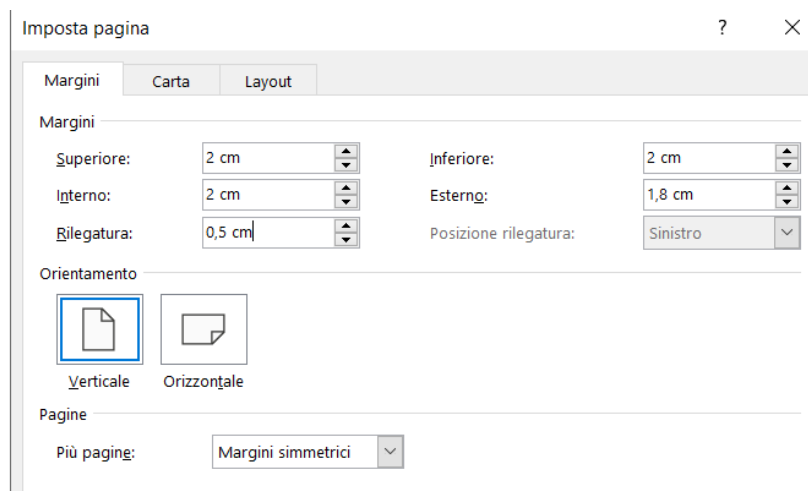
Imposta pagina

?

Margini

Carta

Layout

Margini

Superiore: 2 cm

Inferiore: 2 cm

Interno: 2 cm

Esterno: 1,8 cm

Rilegatura: 0,5 cm

Posizione rilegatura: Sinistro

Orientamento

Verticale

Orizzontale

Pagine

Più pagine: Margini simmetrici